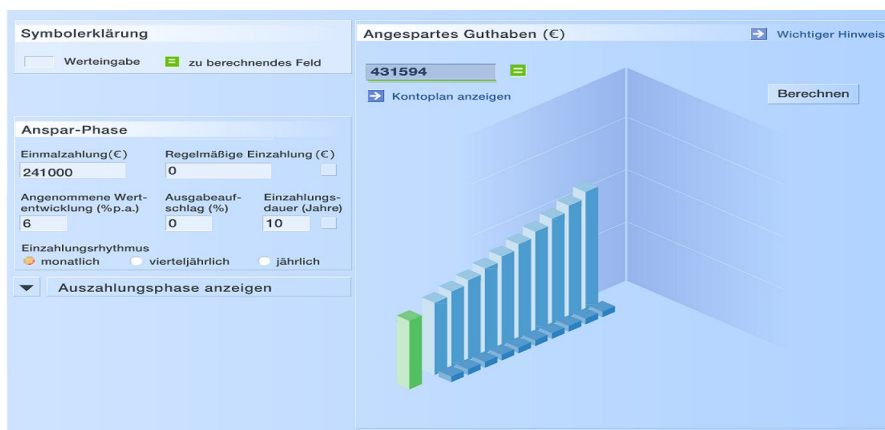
Symbolerklärung

Werteingabe

zu berechnendes Feld

Anspar-Phase

Einmalzahlung(€)

241000

Regelmäßige Einzahlung (€)

0

Angenommene Wertentwicklung (%p.a.)

6

Ausgabeaufschlag (%)

0

Einzahlungsdauer (Jahre)

10

Einzahlungsrhythmus

monatlich

vierteljährlich

jährlich

Auszahlungsphase anzeigen

Angespartes Guthaben (€)

Wichtiger Hinweis

431594

Kontoplan anzeigen

Berechnen